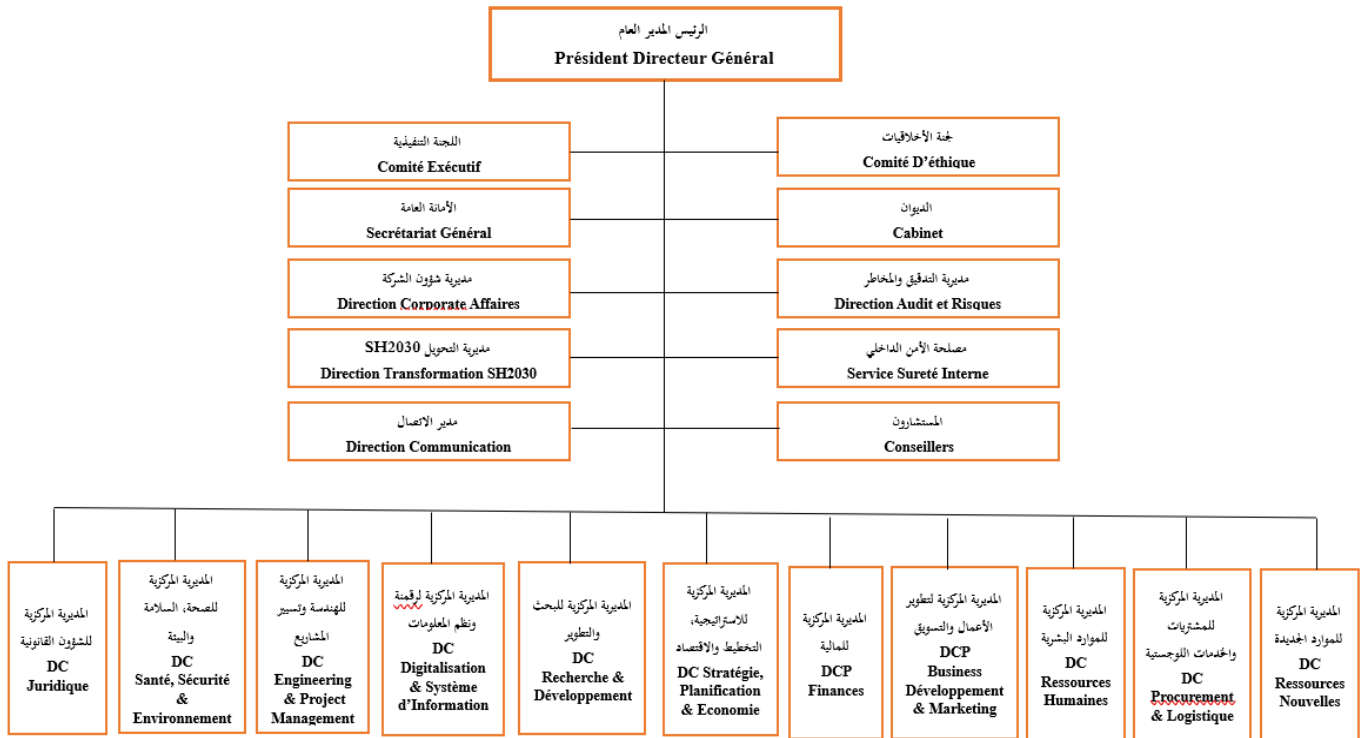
الرئيس المدير العام
Président Directeur Général

اللجنة التنفيذية
Comité Exécutif

لجنة الأخلاقيات
Comité D'éthique

الأمانة العامة
Secrétariat Général

الديوان
Cabinet

مديرية شؤون الشركة
Direction Corporate Affaires

مديرية التدقيق والمخاطر
Direction Audit et Risques

مديرية التحويل SH2030
Direction Transformation SH2030

مصلحة الأمن الداخلي
Service Sureté Interne

مدير الاتصال
Direction Communication

المستشارون
Conseillers

المديرية المركزية للشؤون القانونية
DC Juridique

المديرية المركزية للصحة، السلامة والبيئة
DC Santé, Sécurité & Environnement

المديرية المركزية للهندسة وتسيير المشاريع
DC Engineering & Project Management

المديرية المركزية لرقمنة ونظم المعلومات
DC Digitalisation & Système d'Information

المديرية المركزية للبحث والتطوير
DC Recherche & Développement

المديرية المركزية للاستراتيجية، التخطيط والاقتصاد
DC Stratégie, Planification & Economie

المديرية المركزية للمالية
DCP Finances

المديرية المركزية لتطوير الأعمال والتسويق
DCP Business Développement & Marketing

المديرية المركزية للموارد البشرية
DC Ressources Humaines

المديرية المركزية للمشتريات والخدمات اللوجستية
DC Procurement & Logistique

المديرية المركزية للموارد الجديدة
DC Ressources Nouvelles